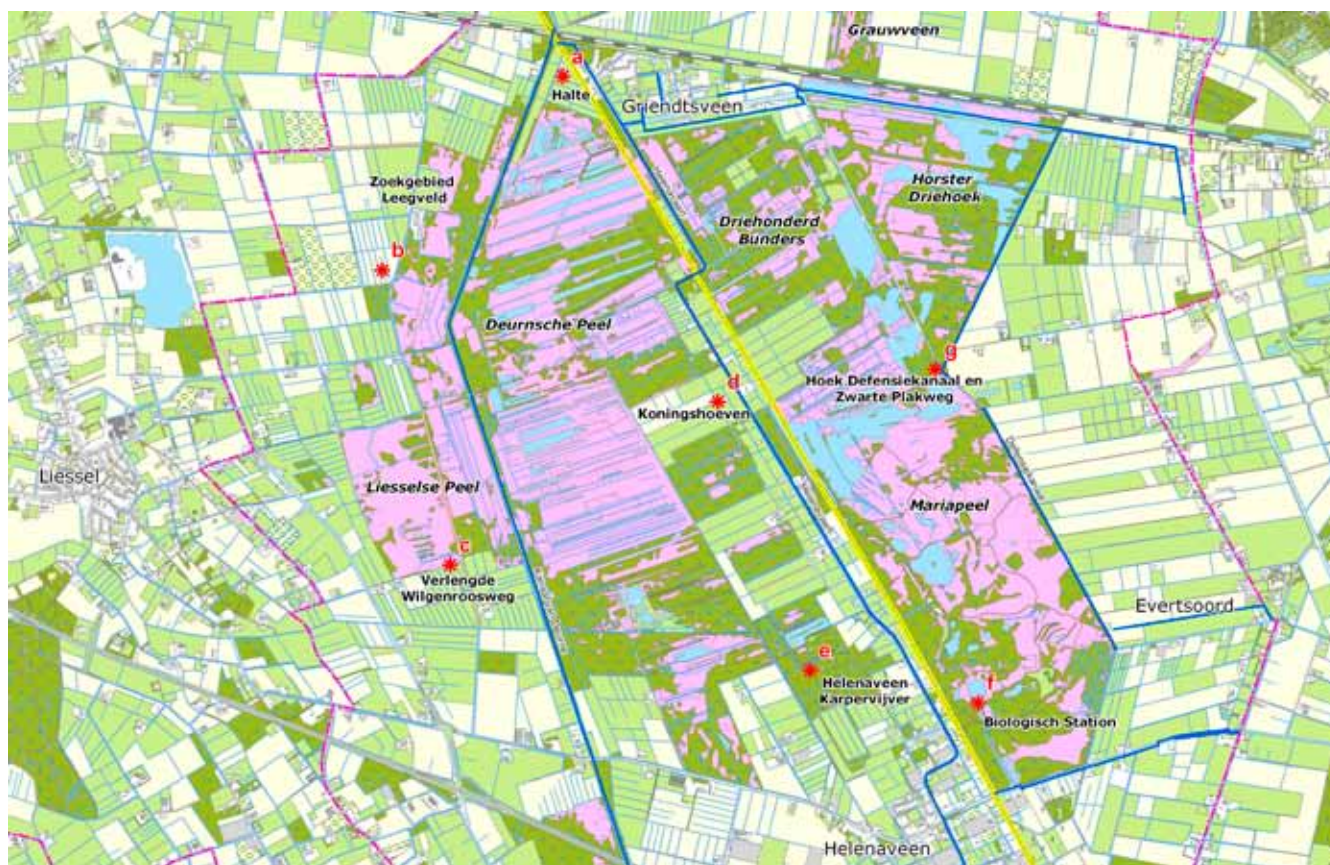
Grauwveen

a
Halte

Griendtsveen

Zoekgebied Leegveld

b

Horster Driehoek

Driehonderd Bunders

Deurnsche Peel

g
Hoek Defensiekanaal en Zwarte Plakweg

d
Koningshoeven

Liessel

Liesselse Peel

c
Verlengde Wilgenroosweg

Mariapeel

Evertsoord

e
Helenaveen Karpervijver

f
Biologisch Station

Helenaveen